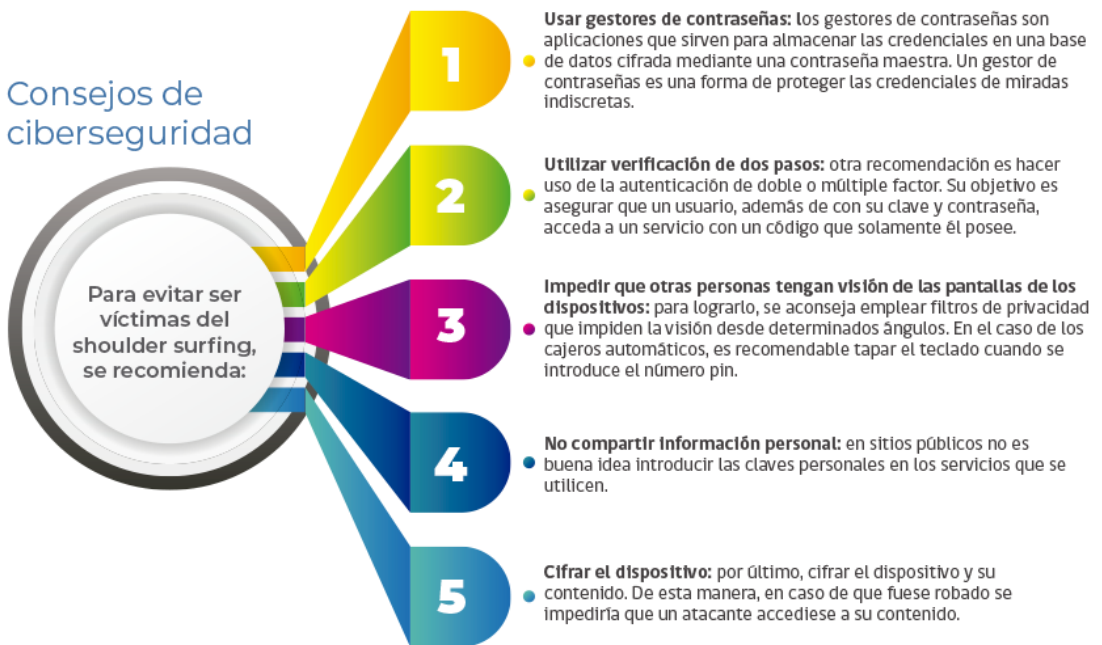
Consejos de ciberseguridad

Para evitar ser víctimas del shoulder surfing, se recomienda:

1

Usar gestores de contraseñas: los gestores de contraseñas son aplicaciones que sirven para almacenar las credenciales en una base de datos cifrada mediante una contraseña maestra. Un gestor de contraseñas es una forma de proteger las credenciales de miradas indiscretas.

2

Utilizar verificación de dos pasos: otra recomendación es hacer uso de la autenticación de doble o múltiple factor. Su objetivo es asegurar que un usuario, además de con su clave y contraseña, acceda a un servicio con un código que solamente él posee.

3

Impedir que otras personas tengan visión de las pantallas de los dispositivos: para lograrlo, se aconseja emplear filtros de privacidad que impiden la visión desde determinados ángulos. En el caso de los cajeros automáticos, es recomendable tapar el teclado cuando se introduce el número pin.

4

No compartir información personal: en sitios públicos no es buena idea introducir las claves personales en los servicios que se utilicen.

5

Cifrar el dispositivo: por último, cifrar el dispositivo y su contenido. De esta manera, en caso de que fuese robado se impediría que un atacante accediese a su contenido.